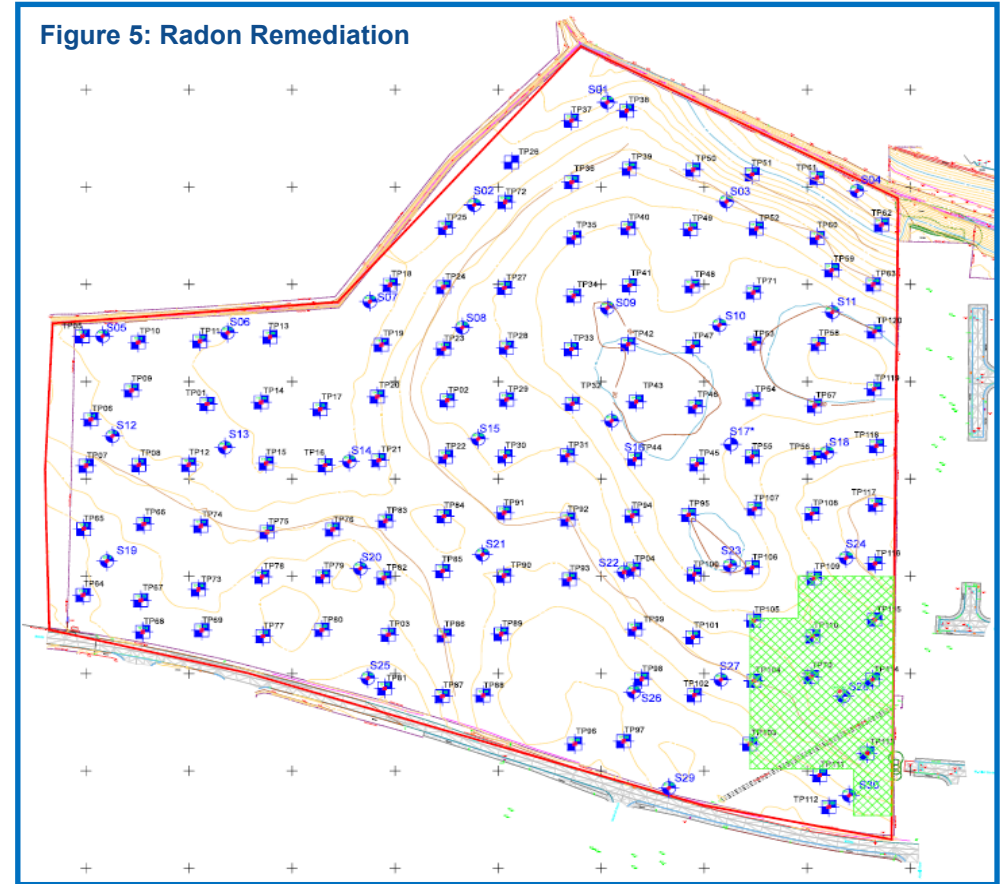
Figure 5: Radon Remediation

S01 TP38 TP37 TP26 TP36 TP39 TP50 TP51 TP61 S04 S02 TP72 S03 TP62 TP25 TP35 TP40 TP49 TP52 TP60 TP69 TP63 TP18 TP24 TP27 TP34 TP41 TP48 TP71 S07 S09 S11 S08 S10 TP120 TP65 S05 TP10 TP11 S06 TP13 TP19 TP23 TP28 TP33 TP42 TP47 TP53 TP58 TP09 TP20 TP32 TP43 TP119 TP01 TP14 TP17 TP02 TP29 TP46 TP54 TP57 TP06 S12 S13 S15 S17* S18 TP118 TP07 TP08 TP12 TP15 TP16 S14 TP21 TP22 TP30 TP31 S16 TP44 TP45 TP55 TP56 TP117 TP91 TP95 TP107 TP108 TP85 TP66 TP74 TP75 TP76 TP83 TP84 TP92 TP94 S19 S21 S22 S23 S24 TP79 S20 TP82 TP85 TP90 TP93 TP04 TP100 TP106 TP109 TP116 TP64 TP67 TP73 TP78 TP105 TP115 TP68 TP69 TP77 TP80 TP03 TP86 TP89 TP99 TP101 TP110 S25 TP81 S27 TP104 TP73 TP114 TP98 TP102 S28 TP87 TP88 S26 TP96 TP97 TP103 TP111 TP111 S29 TP112 S30